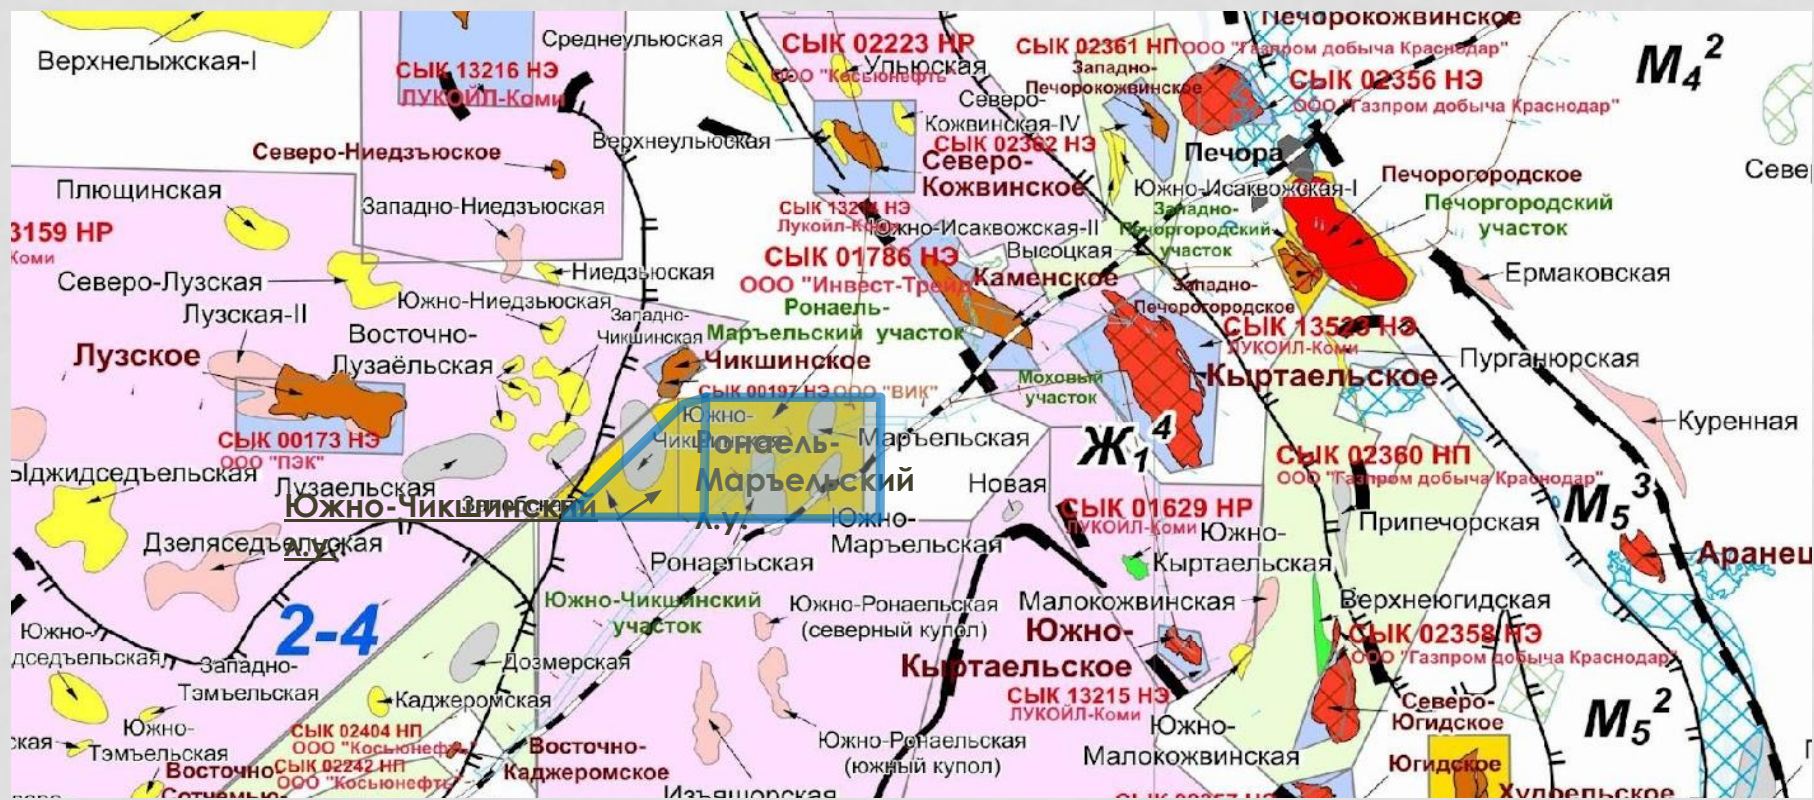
Печорокожвинское
Верхнелыжская-I
Среднеульюская
СЫК 02223 НР
ООО "Косьюнефть"
Ульюская
СЫК 02361 НП ООО "Газпром добыча Краснодар"
Западно-Печорокожвинское
СЫК 02356 НЭ
ООО "Газпром добыча Краснодар"
$M_4^2$
СЫК 13216 НЭ
ЛУКОЙЛ-Коми
Северо-Кожвинская-IV
Верхнеульюская
Северо-Ниедзъюское
СЫК 02362 НЭ
Северо-Кожвинское
Печора
Север
Плющинская
Западно-Ниедзъюская
Южно-Исаквожская-I
Печорогородское
Западно-Печорогородский участок
Печоргородский участок
3159 НР
Коми
СЫК 13214 НЭ
Лукойл-Коми
Южно-Исаквожская-II
Высоцкая
СЫК 01786 НЭ
ООО "Инвест-Трейд"
Каменское
Ниедзъюская
Ермаковская
Северо-Лузская
Южно-Ниедзъюская
Ронаель-Марьельский участок
Западно-Печорогородское
Лузская-II
Западно-Чикшинская
СЫК 13520 НЭ
ЛУКОЙЛ-Коми
Восточно-Лузаёльская
Пурганюрская
Лузское
Чикшинское
Моховый участок
Кыртаельское
СЫК 00197 НЭ ООО "ВИК"
Южно-Чикшинское
Ронаель-Марьельский л.у.
Марьельская
Куренная
СЫК 00173 НЭ
ООО "ПЭК"
$Ж_1^4$
СЫК 02360 НП
ООО "Газпром добыча Краснодар"
Ыджидседъельская
Лузаельская
Новая
$M_5^3$
Южно-Чикшинский л.у.
Зверская
СЫК 01629 НР
ЛУКОЙЛ-Коми
Южно-Марьельская
Южно-Кыртаельская
Припечорская
Дзелясседъельская
Аранец
Ронаельская
Южно-Чикшинский участок
Южно-Ронаельская (северный купол)
Малокожвинская
Верхнеюгидская
2-4
Южно-
Южно-Кыртаельское
СЫК 02358 НЭ
ООО "Газпром добыча Краснодар"
Ыдседъельская
Западно-Тэмъельская
Дозмерская
Каджеромская
СЫК 13215 НЭ
ЛУКОЙЛ-Коми
Южно-Тэмъельская
СЫК 02404 НП
ООО "Косьюнефть"
Северо-Югидская
$M_5^2$
Южно-Малокожвинская
кая
Восточно-Каджеромское
Южно-Ронаельская (южный купол)
СЫК 02242 НП
ООО "Косьюнефть"
Восточно-Сотчемью
Югидское
Худоельское
Изъяшорская
СЫК 02257 НЭ